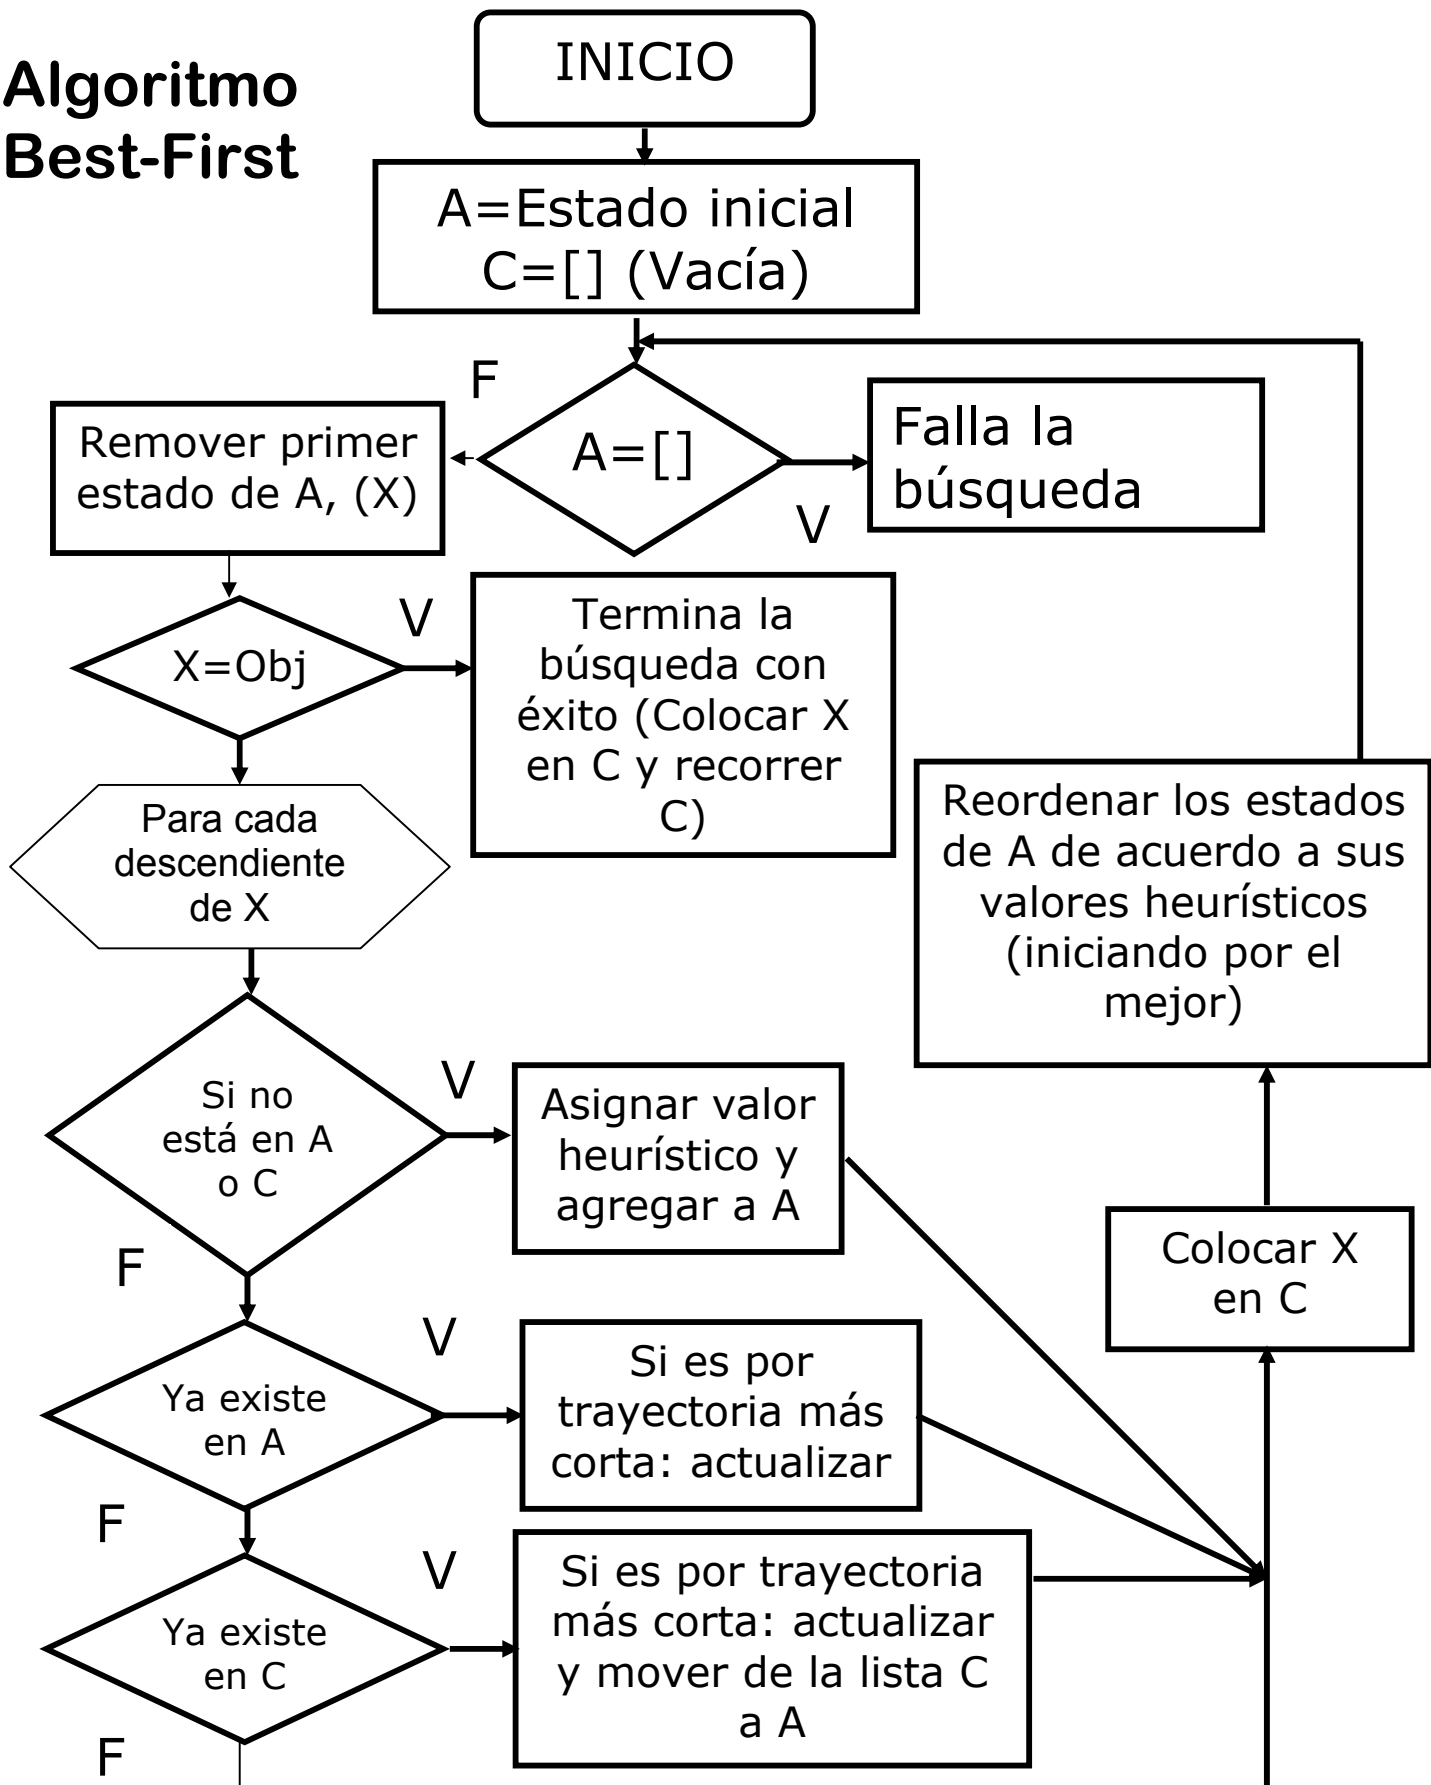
Algoritmo Best-First

INICIO

A=Estado inicial
C=[] (Vacía)

F

A=[]

V

Falla la búsqueda

Remover primer estado de A, (X)

X=Obj

V

Termina la búsqueda con éxito (Colocar X en C y recorrer C)

Para cada descendiente de X

Reordenar los estados de A de acuerdo a sus valores heurísticos (iniciando por el mejor)

Si no está en A o C

V

Asignar valor heurístico y agregar a A

F

Colocar X en C

Ya existe en A

V

Si es por trayectoria más corta: actualizar

F

Ya existe en C

V

Si es por trayectoria más corta: actualizar y mover de la lista C a A

F